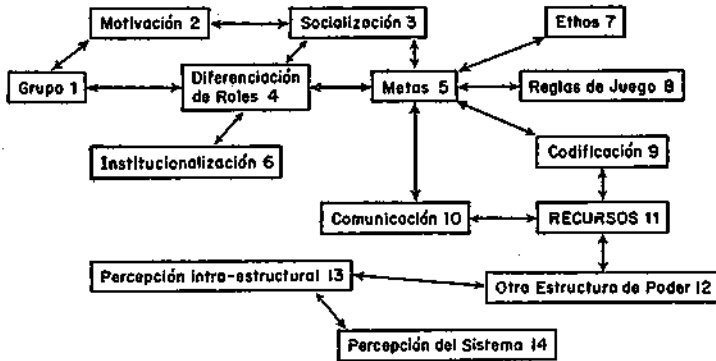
Motivación 2
Socialización 3
Ethos 7
Grupo 1
Diferenciación de Roles 4
Metas 5
Reglas de Juego 8
Institucionalización 6
Codificación 9
Comunicación 10
RECURSOS 11
Percepción intra-estructural 13
Otra Estructura de Poder 12
Percepción del Sistema 14